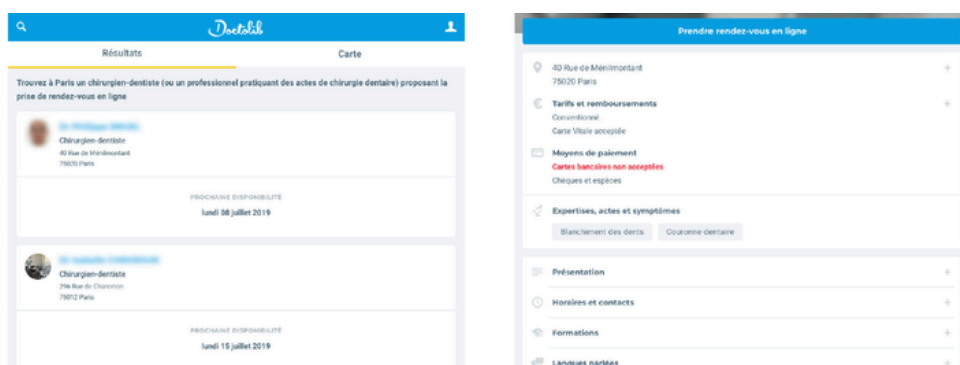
Doctolib

Résultats

Carte

Trouvez à Paris un chirurgien-dentiste (ou un professionnel pratiquant des actes de chirurgie dentaire) proposant la prise de rendez-vous en ligne

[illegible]

Chirurgien-dentiste

40 Rue de Ménilmontant

75020 Paris

PROCHAINE DISPONIBILITÉ

lundi 08 juillet 2019

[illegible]

Chirurgien-dentiste

296 Rue de Charenton

75012 Paris

PROCHAINE DISPONIBILITÉ

lundi 15 juillet 2019

Prendre rendez-vous en ligne

40 Rue de Ménilmontant

75020 Paris

Tarifs et remboursements

Conventionné

Carte Vitale acceptée

Moyens de paiement

Cartes bancaires non acceptées

Chèques et espèces

Expertises, actes et symptômes

Blanchiment des dents

Couronne dentaire

Présentation

Horaires et contacts

Formations

Langues parlées